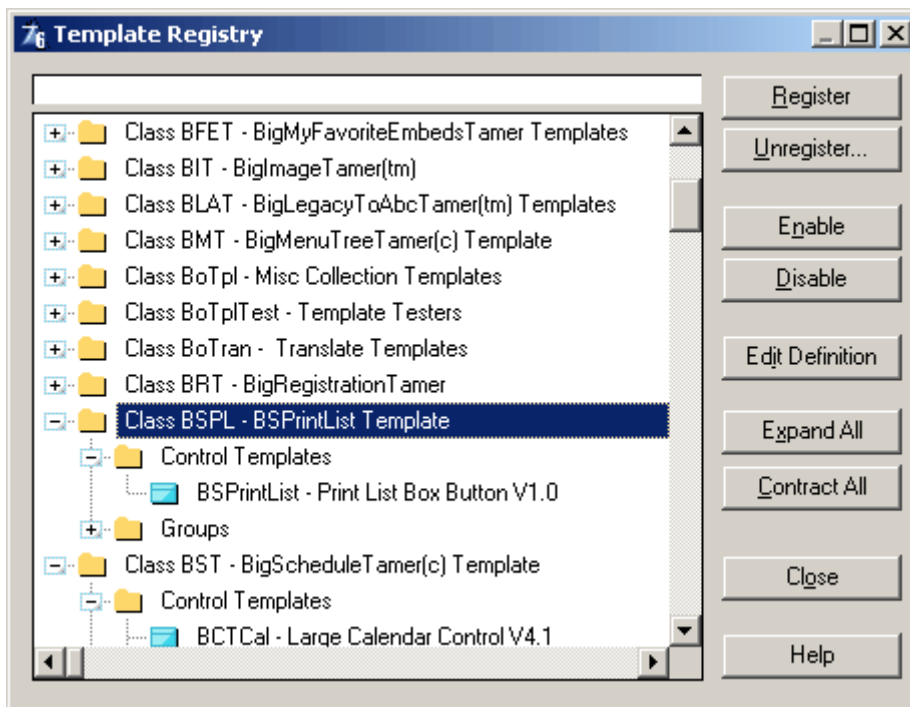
Template Registry

Class BFET - BigMyFavoriteEmbedsTamer Templates
Class BIT - BigImageTamer(tm)
Class BLAT - BigLegacyToAbcTamer(tm) Templates
Class BMT - BigMenuTreeTamer(c) Template
Class BoTpl - Misc Collection Templates
Class BoTplTest - Template Testers
Class BoTran - Translate Templates
Class BRT - BigRegistrationTamer
Class BSPL - BSPrintList Template
Control Templates
BSPrintList - Print List Box Button V1.0
Groups
Class BST - BigScheduleTamer(c) Template
Control Templates
BCTCal - Large Calendar Control V4.1

Register
Unregister...
Enable
Disable
Edit Definition
Expand All
Contract All
Close
Help